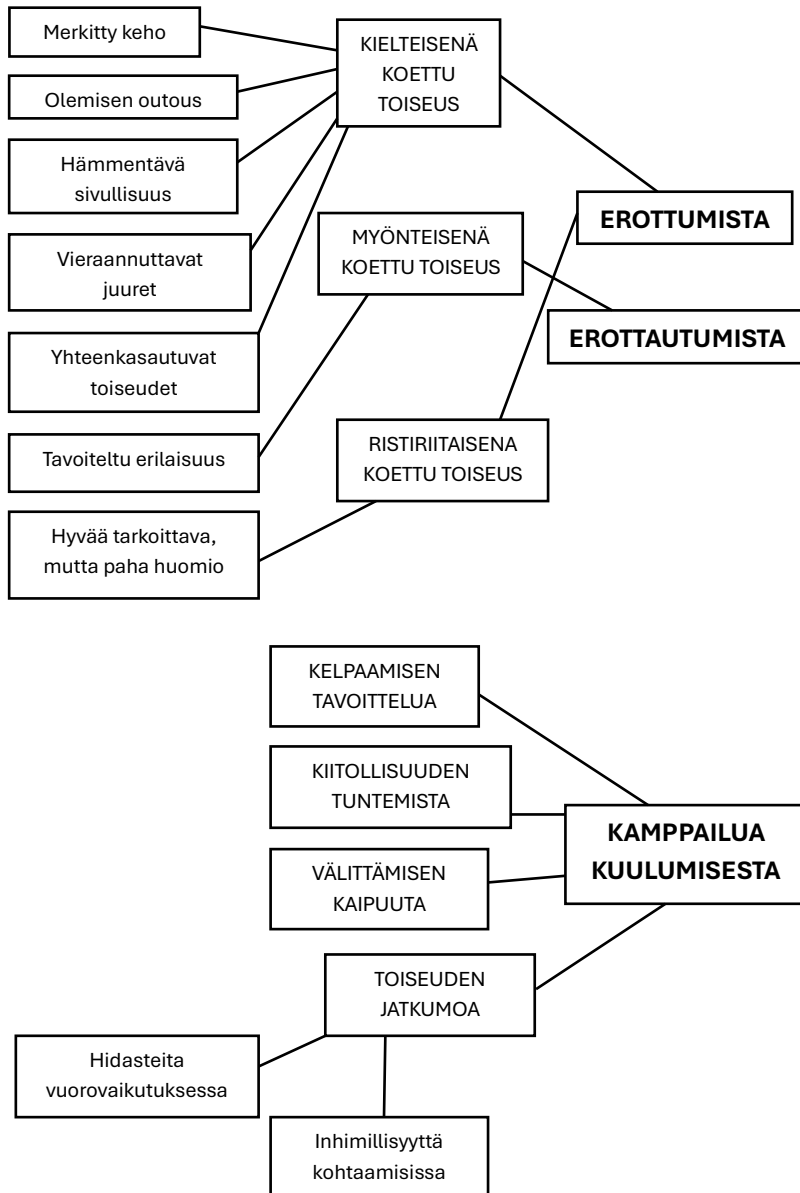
Merkitty keho

KIELTEISENÄ KOETTU TOISEUS

Olemisen outous

Hämmentävä sivullisuus

EROTTUMISTA

MYÖNTEISENÄ KOETTU TOISEUS

Vieraannuttavat juuret

EROTTAUTUMISTA

Yhteenkasautuvat toiseudet

Tavoiteltu erilaisuus

RISTIRIITAISENA KOETTU TOISEUS

Hyvää tarkoittava, mutta paha huomio

KELPAAMISEN TAVOITTELUA

KIITOLLISUUDEN TUNTEMISTA

KAMPPAILUA KUULUMISESTA

VÄLITTÄMISEN KAIPUUTA

TOISEUDEN JATKUMOA

Hidasteita vuorovaikutuksessa

Inhimillisyyttä kohtaamisissa